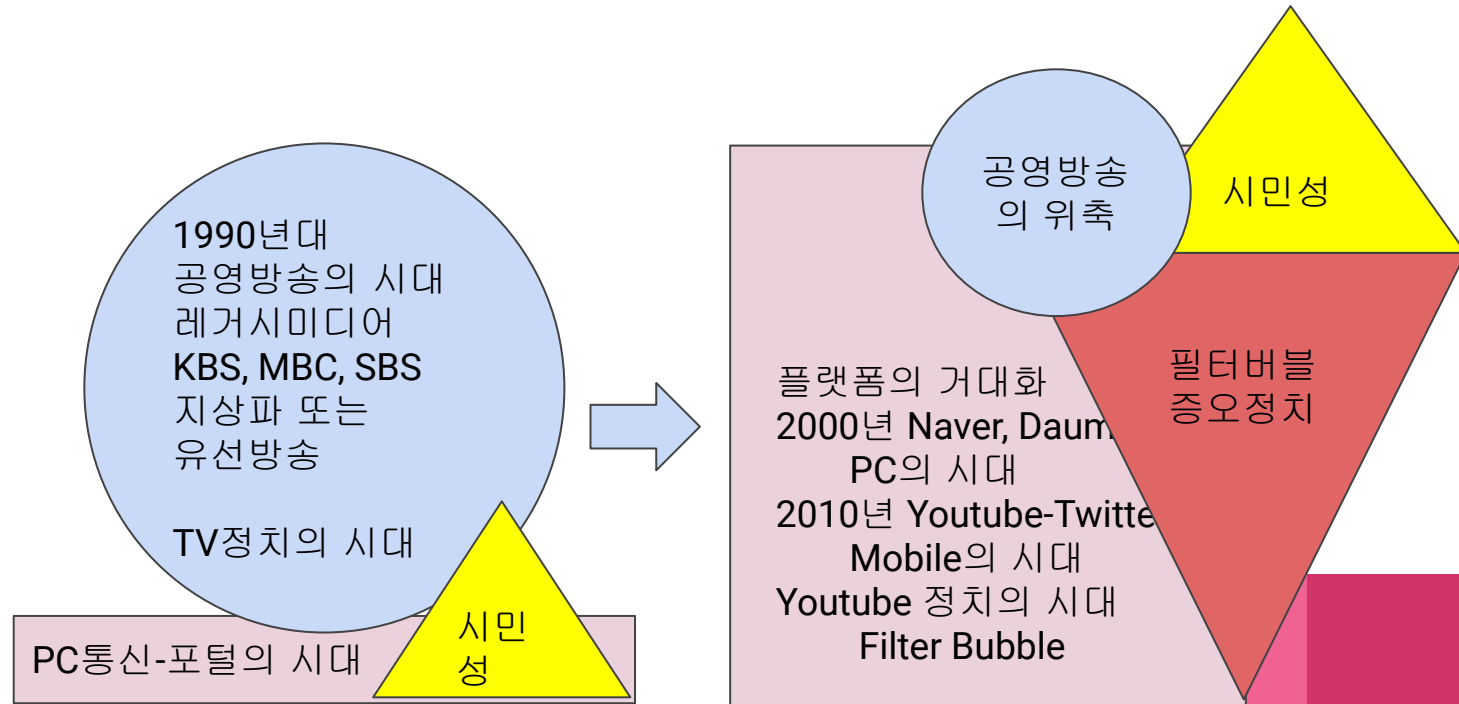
1990년대
공영방송의 시대
레거시미디어
KBS, MBC, SBS
지상파 또는
유선방송

TV정치의 시대

PC통신-포털의 시대

시민
성

공영방송
의 위축

시민성

필터버블
증오정치

플랫폼의 거대화
2000년 Naver, Daum
PC의 시대
2010년 Youtube-Twitte
Mobile의 시대
Youtube 정치의 시대
Filter Bubble